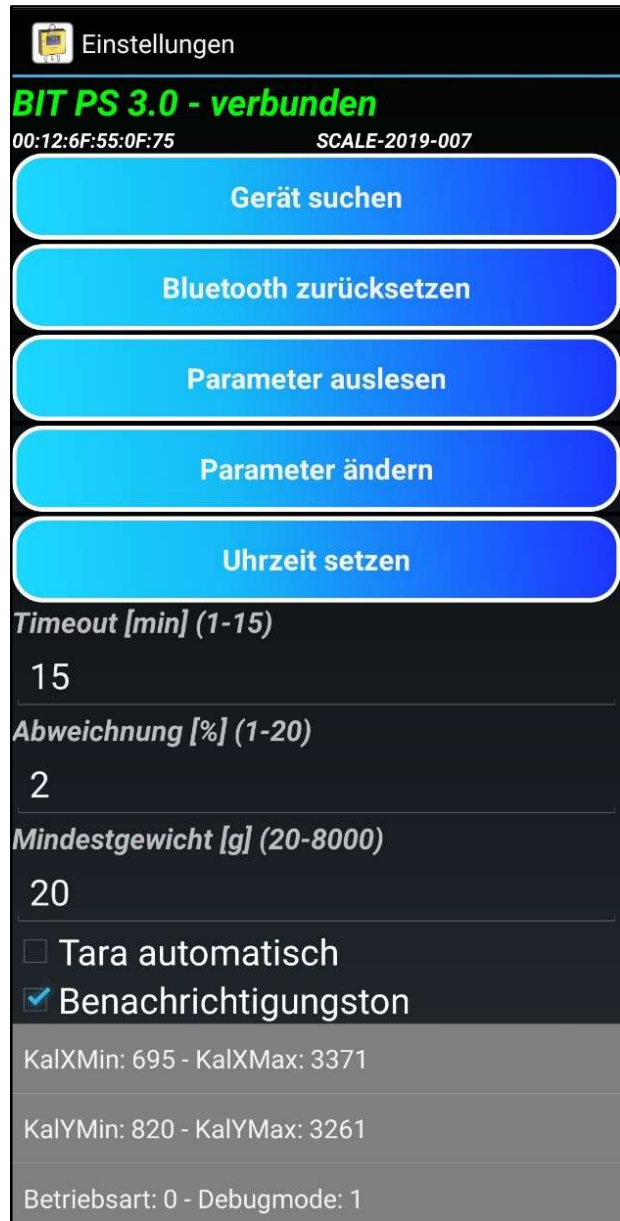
Einstellungen

BIT PS 3.0 - verbunden

00:12:6F:55:0F:75 SCALE-2019-007

Gerät suchen

Bluetooth zurücksetzen

Parameter auslesen

Parameter ändern

Uhrzeit setzen

Timeout [min] (1-15)

15

Abweichnung [%] (1-20)

2

Mindestgewicht [g] (20-8000)

20

Tara automatisch

Benachrichtigungston

KalXMin: 695 - KalXMax: 3371

KalYMin: 820 - KalYMax: 3261

Betriebsart: 0 - Debugmode: 1